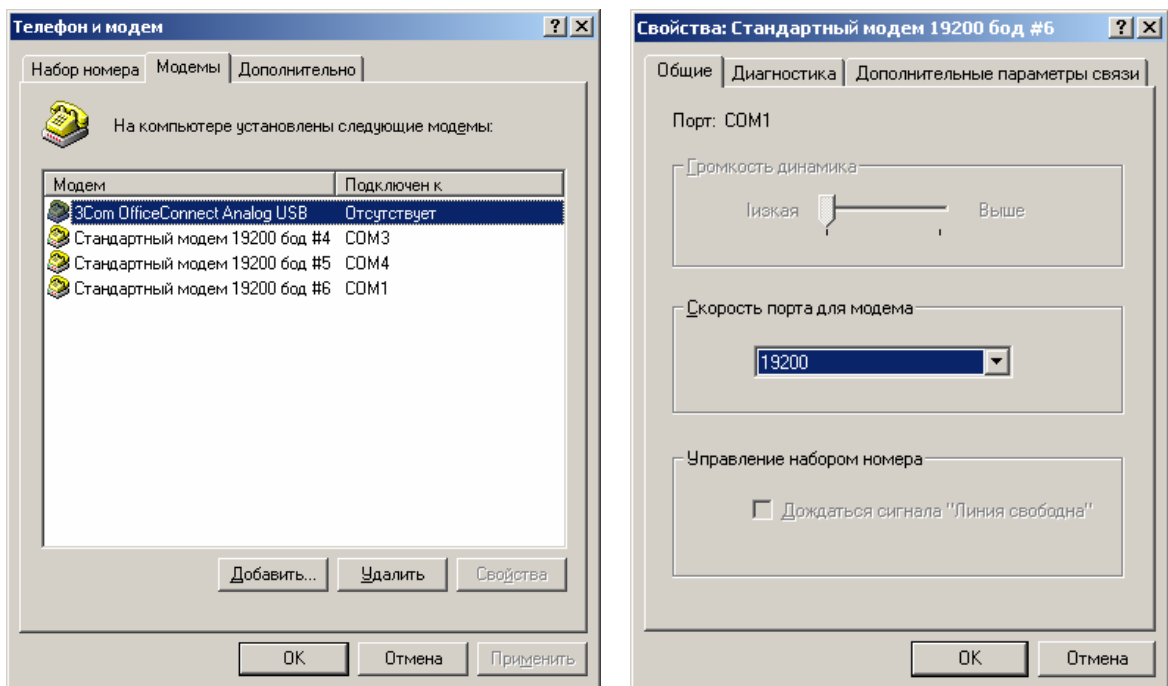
Телефон и модем

?
X

Набор номера
Модемы
Дополнительно

На компьютере установлены следующие модемы:

| Модем | Подключен к |
|---|---|
| 3Com OfficeConnect Analog USB | Отсутствует |
| Стандартный модем 19200 бод #4 | COM3 |
| Стандартный модем 19200 бод #5 | COM4 |
| Стандартный модем 19200 бод #6 | COM1 |

Добавить...
Удалить
Свойства

OK
Отмена
Применить

Свойства: Стандартный модем 19200 бод #6

?
X

Общие
Диагностика
Дополнительные параметры связи

Порт: COM1

Громкость динамика

Іизкая
Выше

Скорость порта для модема

19200

Управление набором номера

Дождаться сигнала "Линия свободна"

OK
Отмена